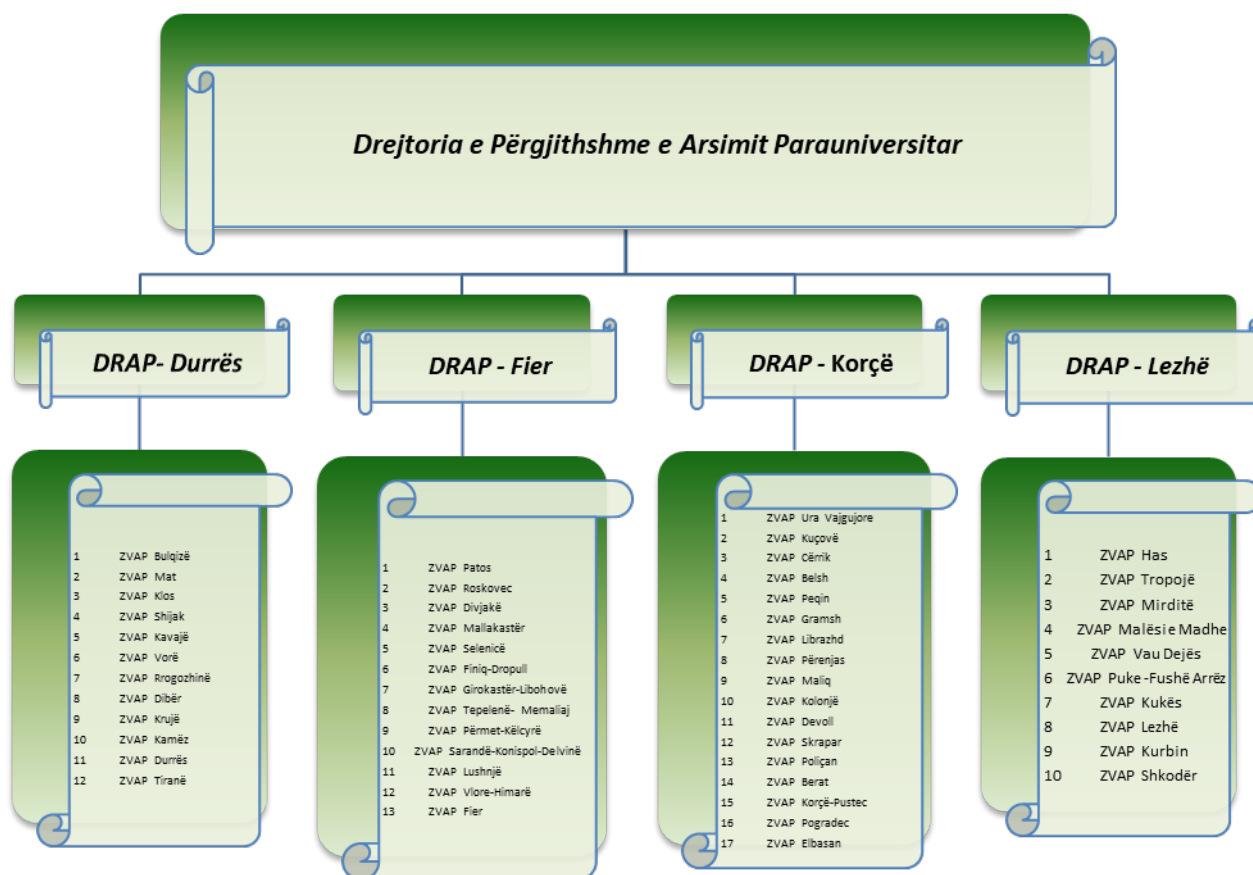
Drejtoria e Përgjithshme e Arsimit Parauniversitar

DRAP- Durrës

1 ZVAP Bulqizë
2 ZVAP Mat
3 ZVAP Klos
4 ZVAP Shijak
5 ZVAP Kavajë
6 ZVAP Vorë
7 ZVAP Rrogozhinë
8 ZVAP Dibër
9 ZVAP Krujë
10 ZVAP Kamëz
11 ZVAP Durrës
12 ZVAP Tiranë

DRAP - Fier

1 ZVAP Patos
2 ZVAP Roskovec
3 ZVAP Divjakë
4 ZVAP Mallakastër
5 ZVAP Selenicë
6 ZVAP Finiq-Dropull
7 ZVAP Girokastër-Libohovë
8 ZVAP Tepelenë- Memaliaj
9 ZVAP Përmet-Këlcyrë
10 ZVAP Sarandë-Konispol-Delvinë
11 ZVAP Lushnjë
12 ZVAP Vlore-Himarë
13 ZVAP Fier

DRAP - Korçë

1 ZVAP Ura Vajgujore
2 ZVAP Kuçovë
3 ZVAP Cërrik
4 ZVAP Belsh
5 ZVAP Peqin
6 ZVAP Gramsh
7 ZVAP Librazhd
8 ZVAP Përenjas
9 ZVAP Maliq
10 ZVAP Kolonjë
11 ZVAP Devoll
12 ZVAP Skrapar
13 ZVAP Poliçan
14 ZVAP Berat
15 ZVAP Korçë-Pustec
16 ZVAP Pogradec
17 ZVAP Elbasan

DRAP - Lezhë

1 ZVAP Has
2 ZVAP Tropojë
3 ZVAP Mirditë
4 ZVAP Malësi e Madhe
5 ZVAP Vau Dejës
6 ZVAP Puke -Fushë Arrëz
7 ZVAP Kukës
8 ZVAP Lezhë
9 ZVAP Kurbin
10 ZVAP Shkodër